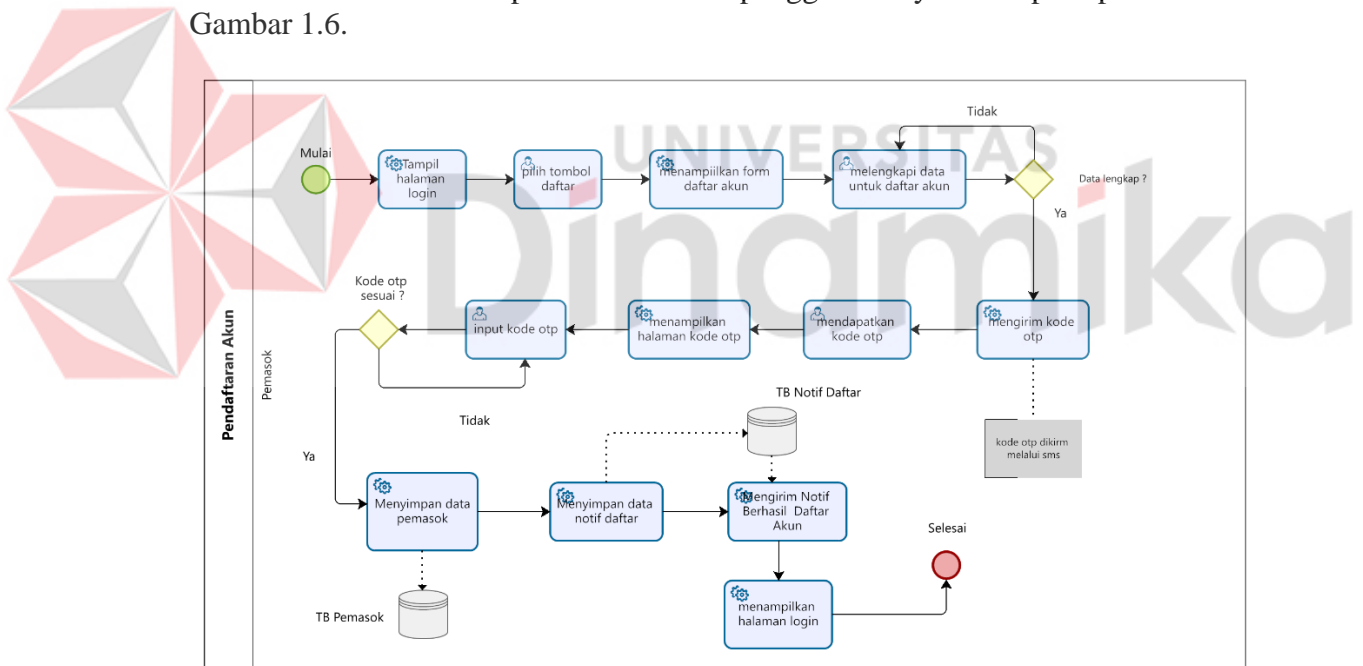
Gambar 1.6.

Pendaftaran Akun

Pemasok

Mulai

Tampil halaman login

pilih tombol daftar

menampiilkan form daftar akun

melengkapi data untuk daftar akun

Tidak

Data lengkap ?

Ya

mengirim kode otp

mendapatkan kode otp

menampilkan halaman kode otp

input kode otp

Kode otp sesuai ?

Tidak

Ya

kode otp dikirm melalui sms

TB Notif Daftar

Menyimpan data pemasok

Menyimpan data notif daftar

Mengirim Notif Berhasil Daftar Akun

Selesai

menampilkan halaman login

TB Pemasok

UNIVERSITAS Dinamika